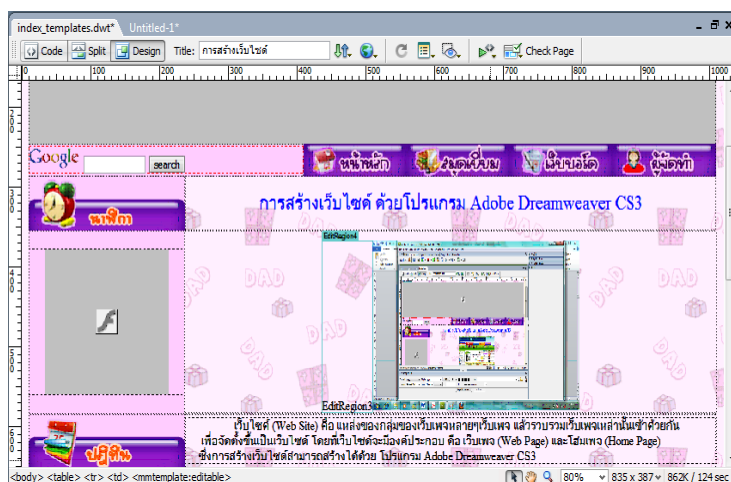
index_templates.dwt* Untitled-1*

Code Split Design Title: การสร้างเว็บไซต์ Check Page

0 100 200 300 400 500 600 700 800 900 1000

Google search

หน้าหลัก สมุดเยี่ยม เว็บบอร์ด ผู้จัดทำ

นาฬิกา

การสร้างเว็บไซต์ ด้วยโปรแกรม Adobe Dreamweaver CS3

EditRegion4

EditRegion3

เว็บไซต์ (Web Site) คือ แหล่งของกลุ่มของเว็บเพจหลายๆเว็บเพจ แล้วรวบรวมเว็บเพจเหล่านั้นเข้าด้วยกัน เพื่อจัดตั้งขึ้นเป็นเว็บไซต์ โดยที่เว็บไซต์จะมีองค์ประกอบ คือ เว็บเพจ (Web Page) และโฮมเพจ (Home Page) ซึ่งการสร้างเว็บไซต์สามารถสร้างได้ด้วย โปรแกรม Adobe Dreamweaver CS3

ปฏิทิน

<body> <table> <tr> <td> <mmtemplate:editable> 80% 835 x 387 862K / 124 sec